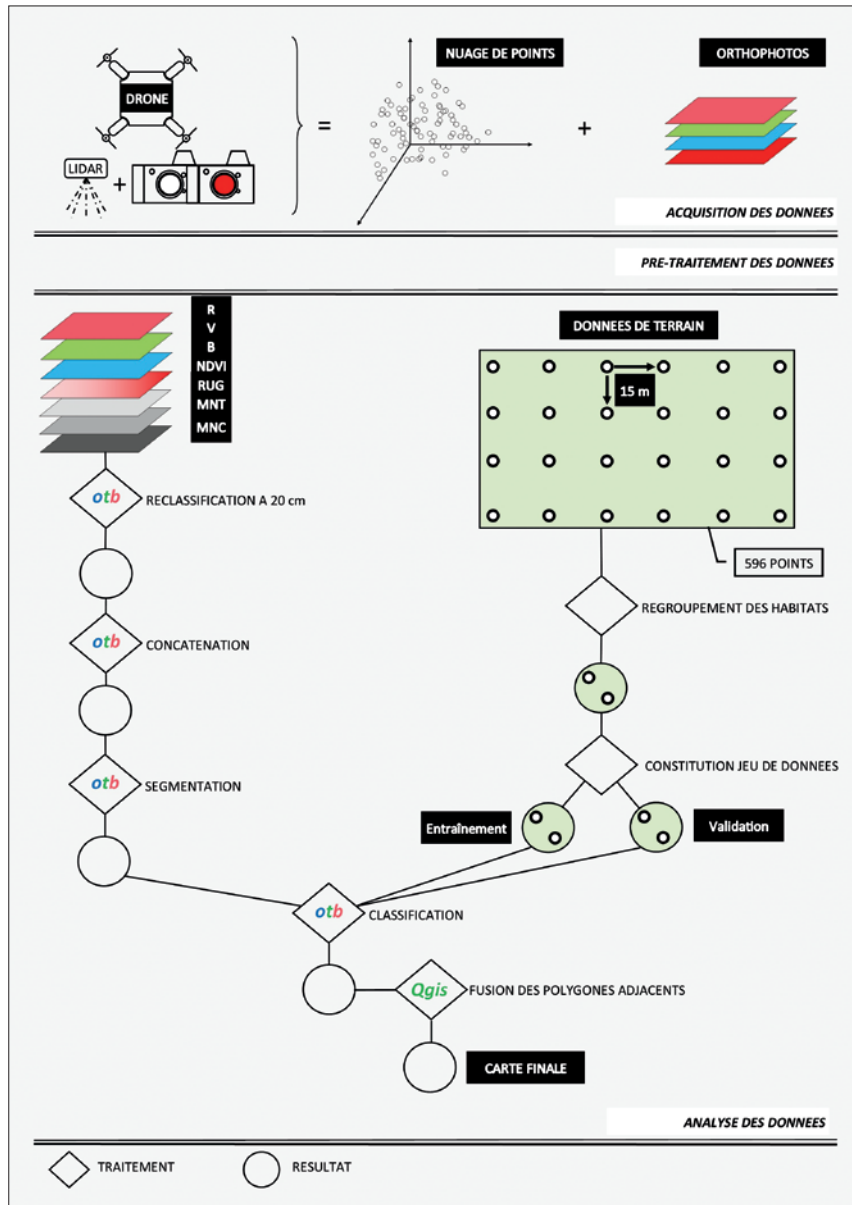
DRONE

LIDAR

+

=

NUAGE DE POINTS

+

ORTHOPHOTOS

ACQUISITION DES DONNEES

PRE-TRAITEMENT DES DONNEES

R
V
B
NDVI
RUG
MNT
MNC

otb RECLASSIFICATION A 20 cm

otb CONCATENATION

otb SEGMENTATION

DONNEES DE TERRAIN

15 m

596 POINTS

REGROUPEMENT DES HABITATS

CONSTITUTION JEU DE DONNEES

Entraînement

Validation

otb CLASSIFICATION

Qgis FUSION DES POLYGONES ADJACENTS

CARTE FINALE

ANALYSE DES DONNEES

TRAITEMENT

RESULTAT